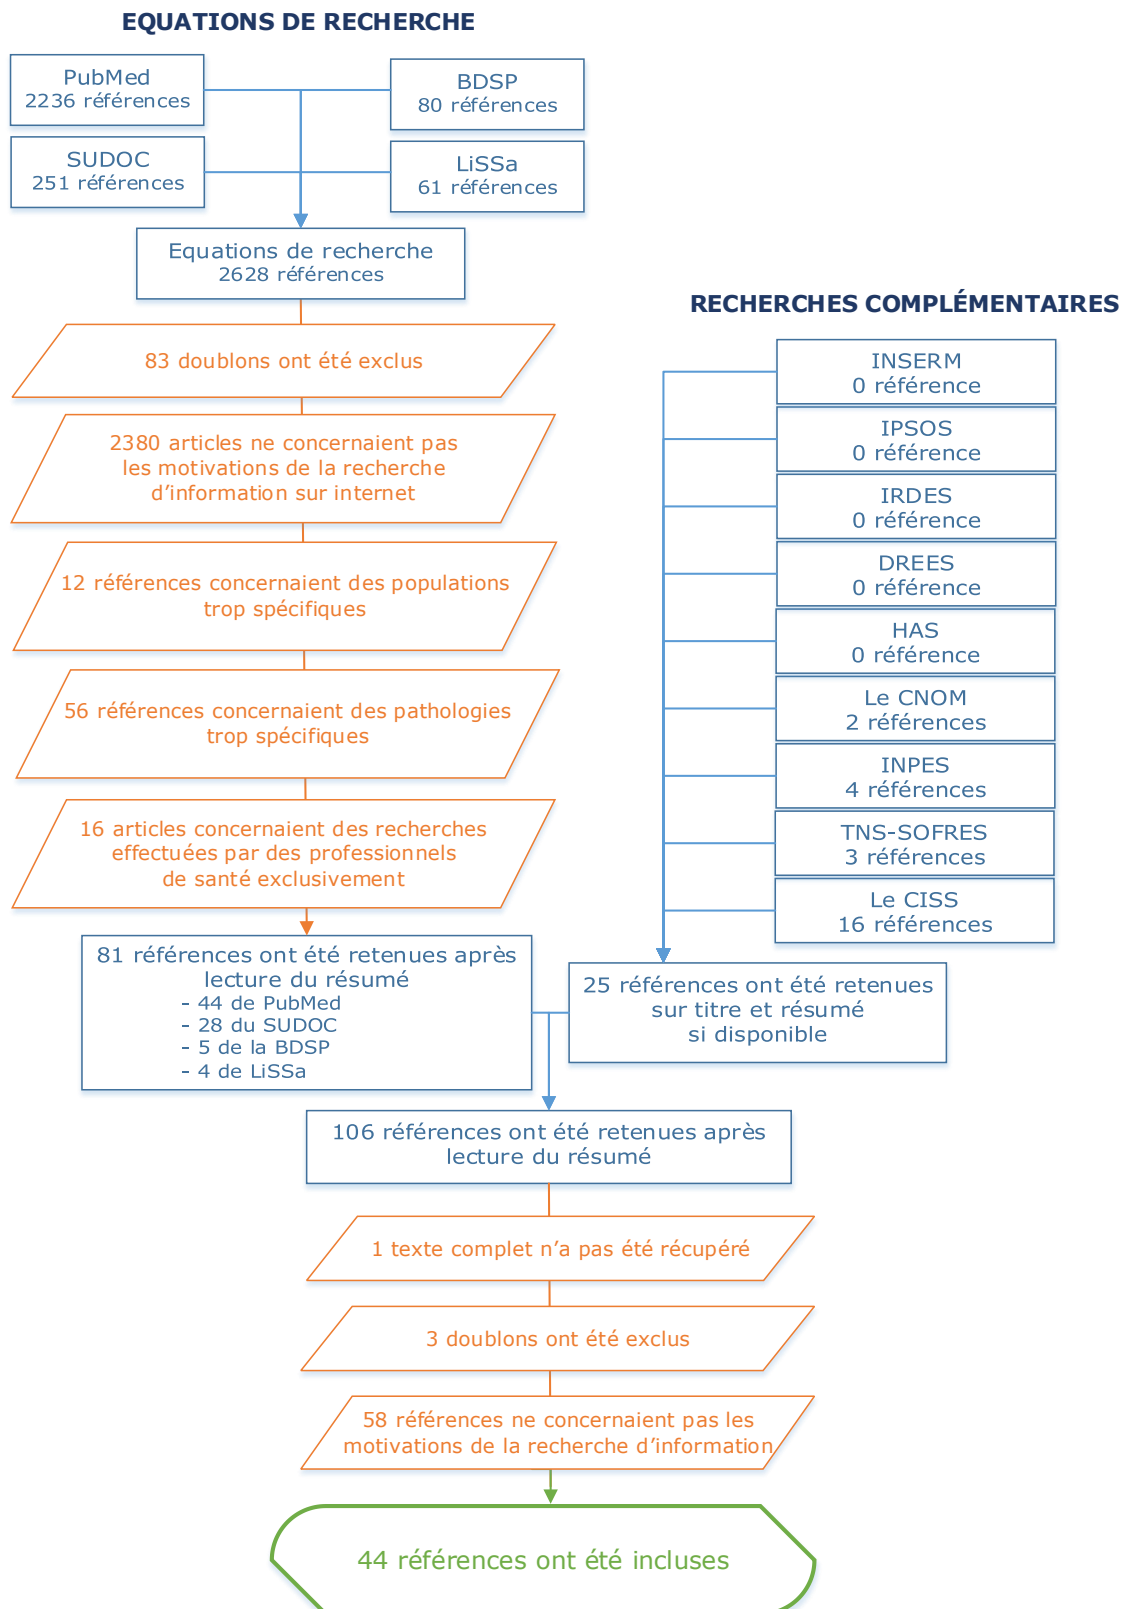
EQUATIONS DE RECHERCHE

PubMed
2236 références

BDSP
80 références

SUDOC
251 références

LiSSa
61 références

Equations de recherche
2628 références

83 doublons ont été exclus

2380 articles ne concernaient pas les motivations de la recherche d'information sur internet

12 références concernaient des populations trop spécifiques

56 références concernaient des pathologies trop spécifiques

16 articles concernaient des recherches effectuées par des professionnels de santé exclusivement

81 références ont été retenues après lecture du résumé
- 44 de PubMed
- 28 du SUDOC
- 5 de la BDSP
- 4 de LiSSa

RECHERCHES COMPLÉMENTAIRES

INSERM
0 référence

IPSOS
0 référence

IRDES
0 référence

DREES
0 référence

HAS
0 référence

Le CNOM
2 références

INPES
4 références

TNS-SOFRES
3 références

Le CISS
16 références

25 références ont été retenues sur titre et résumé si disponible

106 références ont été retenues après lecture du résumé

1 texte complet n'a pas été récupéré

3 doublons ont été exclus

58 références ne concernaient pas les motivations de la recherche d'information

44 références ont été incluses